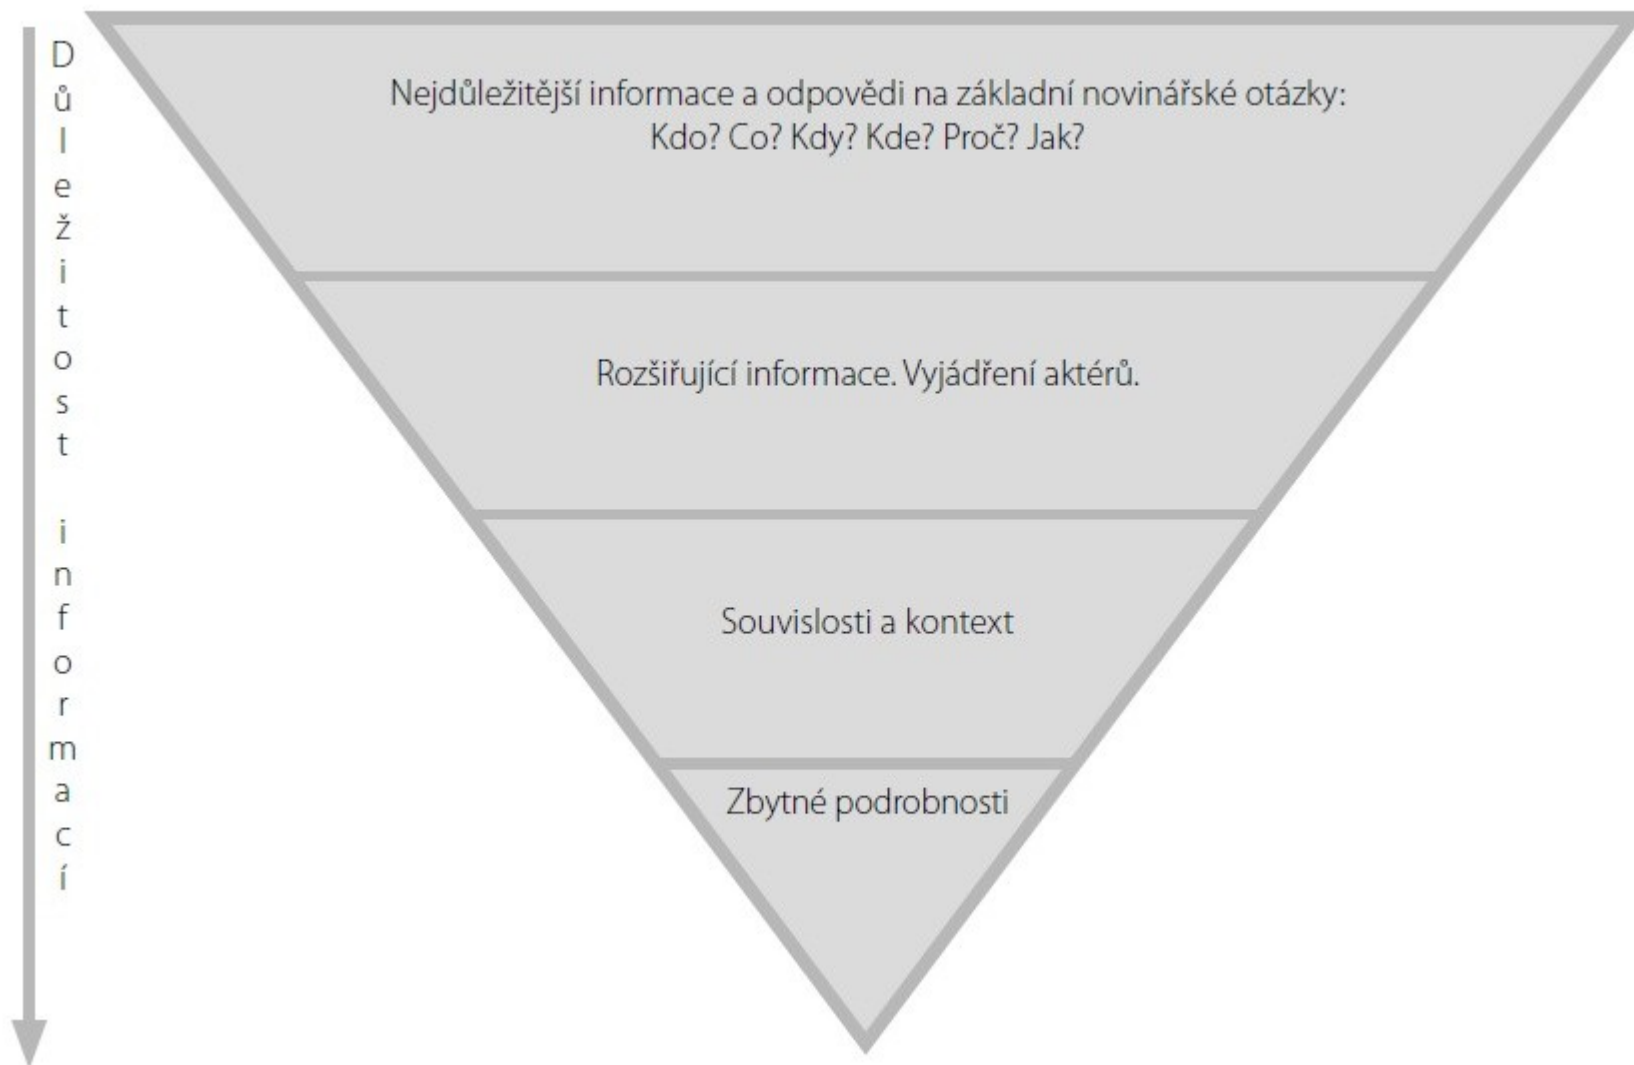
Důležitost informací

Nejdůležitější informace a odpovědi na základní novinářské otázky: Kdo? Co? Kdy? Kde? Proč? Jak?

Rozšiřující informace. Vyjádření aktérů.

Souvislosti a kontext

Zbytné podrobnosti